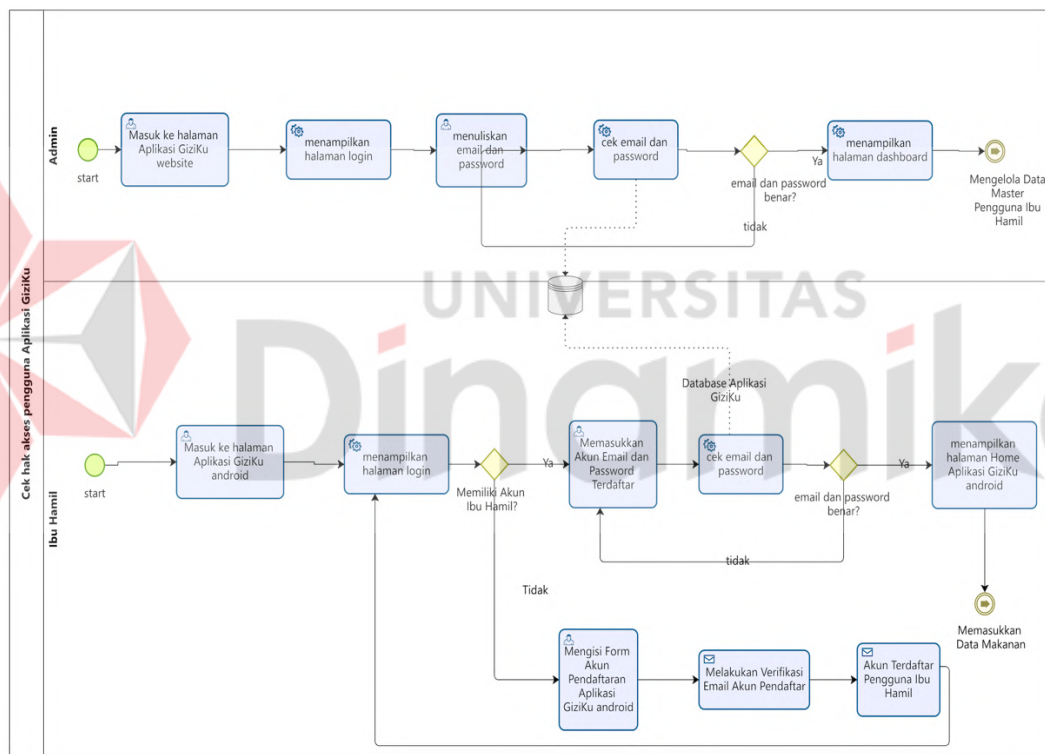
Cek hak akses pengguna Aplikasi GiziKu

Admin

start

Masuk ke halaman Aplikasi GiziKu website

menampilkan halaman login

menuliskan email dan password

cek email dan password

email dan password benar?

Ya

menampilkan halaman dashboard

Mengelola Data Master Pengguna Ibu Hamil

tidak

UNIVERSITAS

Dinamika

Database Aplikasi GiziKu

Ibu Hamil

start

Masuk ke halaman Aplikasi GiziKu android

menampilkan halaman login

Memiliki Akun Ibu Hamil?

Ya

Memasukkan Akun Email dan Password Terdaftar

cek email dan password

email dan password benar?

Ya

menampilkan halaman Home Aplikasi GiziKu android

tidak

Tidak

Memasukkan Data Makanan

Mengisi Form Akun Pendaftaran Aplikasi GiziKu android

Melakukan Verifikasi Email Akun Pendaftar

Akun Terdaftar Pengguna Ibu Hamil